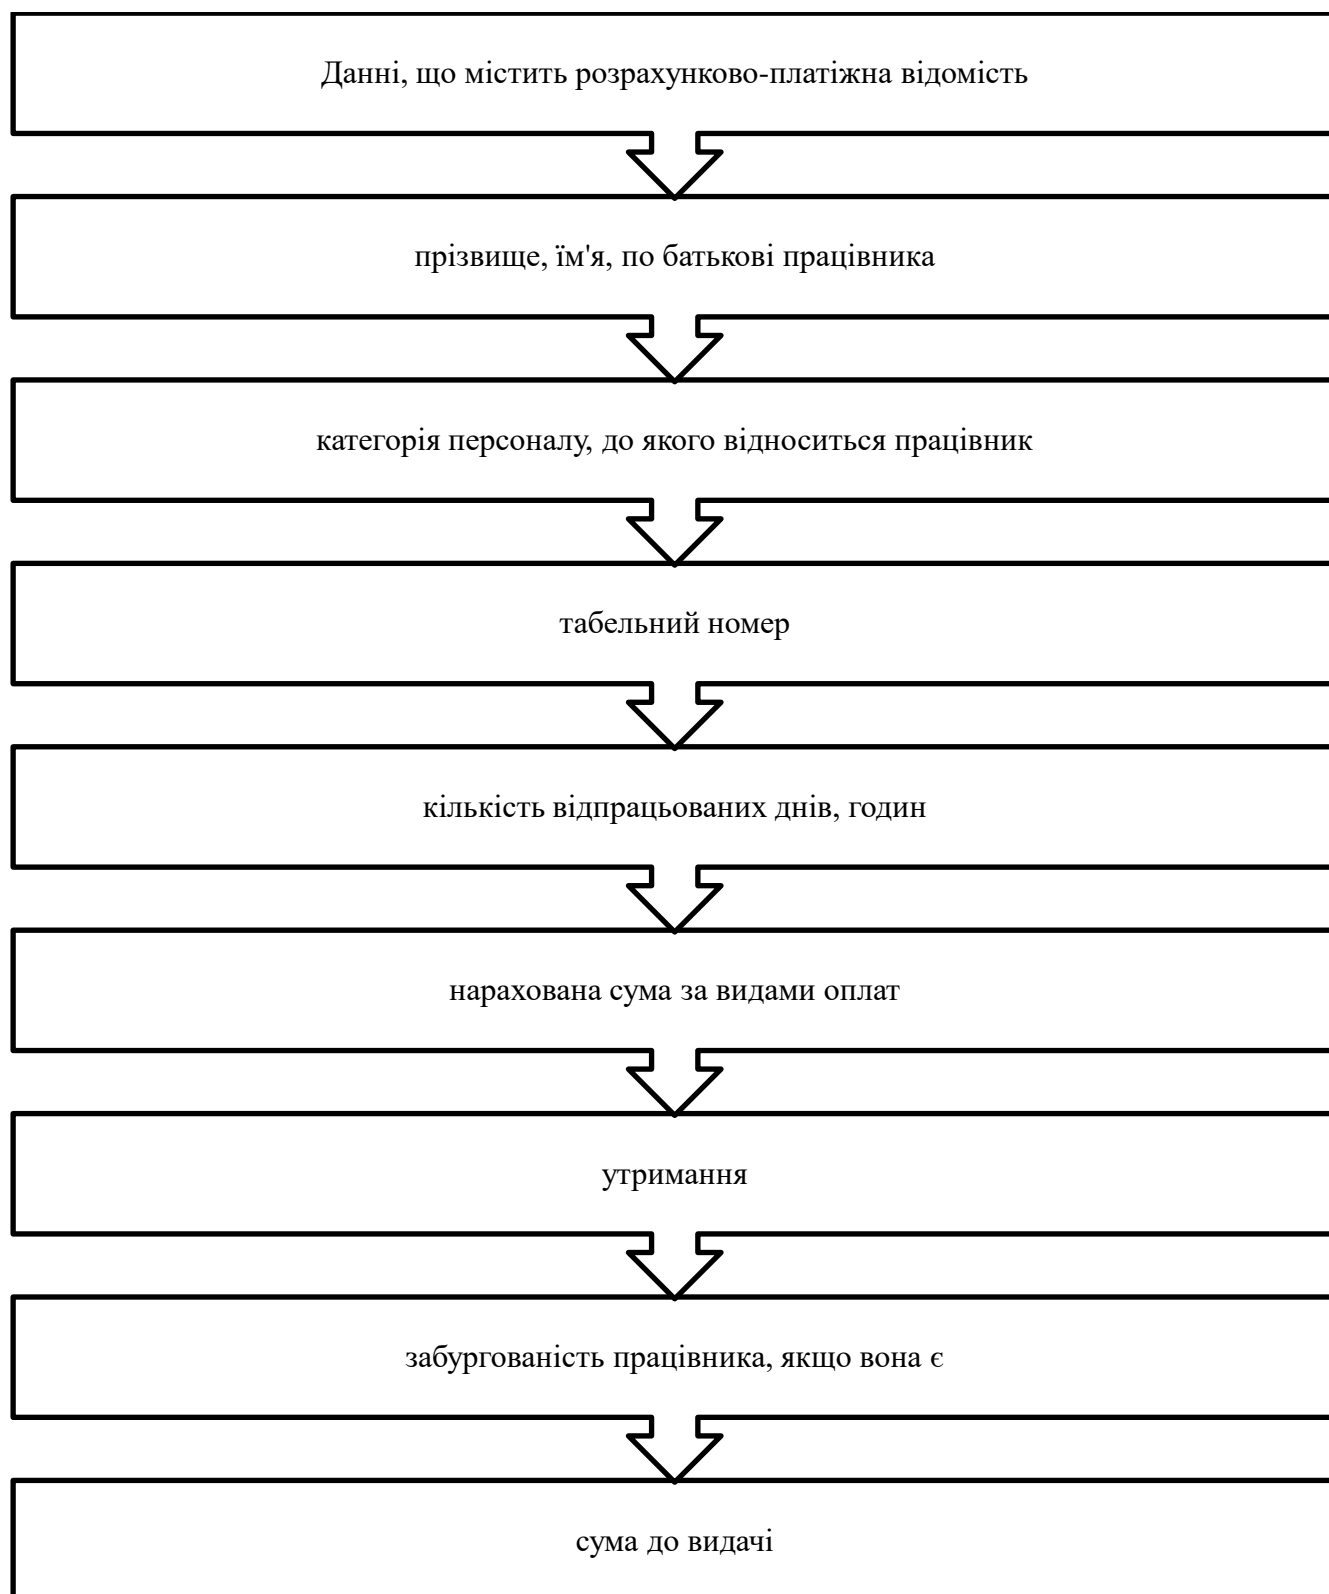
Данні, що містить розрахунково-платіжна відомість

прізвище, ім'я, по батькові працівника

категорія персоналу, до якого відноситься працівник

табельний номер

кількість відпрацьованих днів, годин

нарахована сума за видами оплат

утримання

забургованість працівника, якщо вона є

сума до видачі